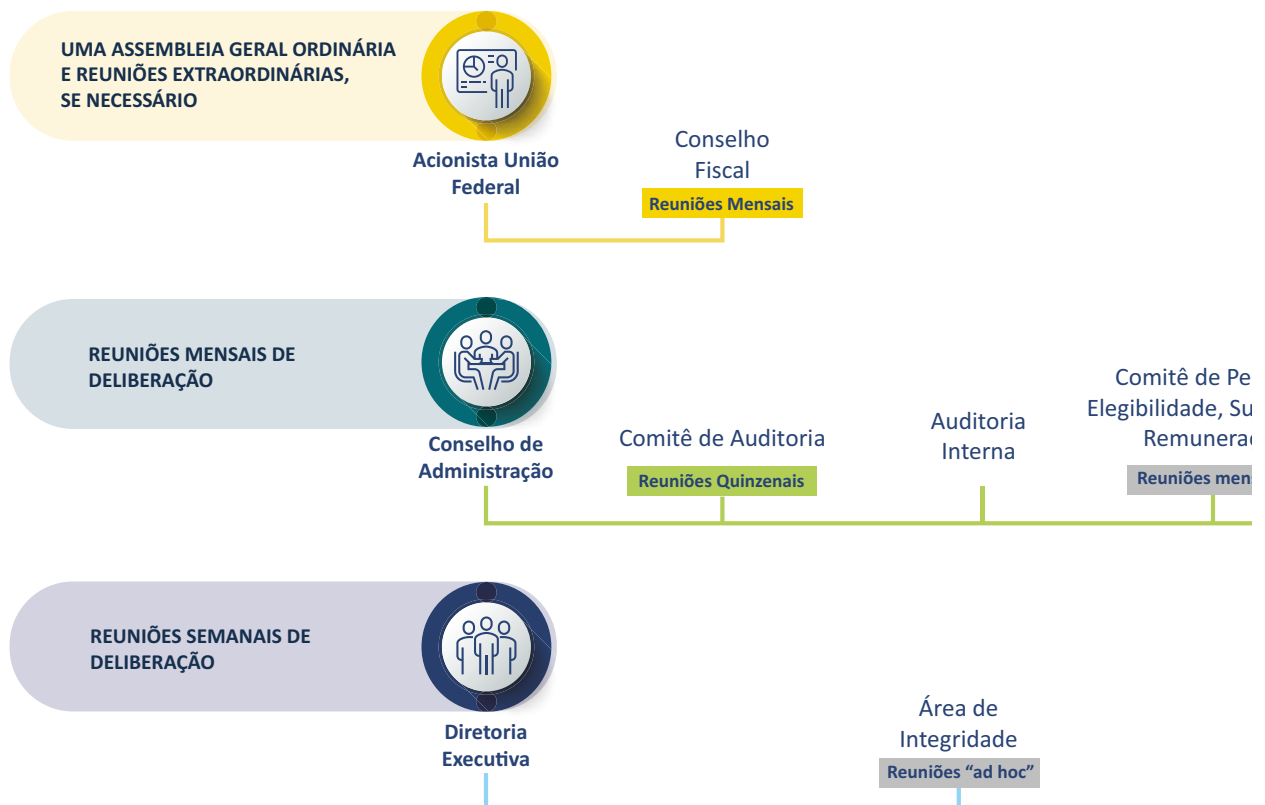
UMA ASSEMBLEIA GERAL ORDINÁRIA E REUNIÕES EXTRAORDINÁRIAS, SE NECESSÁRIO

Acionista União Federal

Conselho Fiscal

Reuniões Mensais

REUNIÕES MENSAIS DE DELIBERAÇÃO

Conselho de Administração

Comitê de Auditoria

Reuniões Quinzenais

Auditoria Interna

Comitê de Pe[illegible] Elegibilidade, Su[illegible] Remunera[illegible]

Reuniões mens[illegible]

REUNIÕES SEMANAIS DE DELIBERAÇÃO

Diretoria Executiva

Área de Integridade

Reuniões “ad hoc”